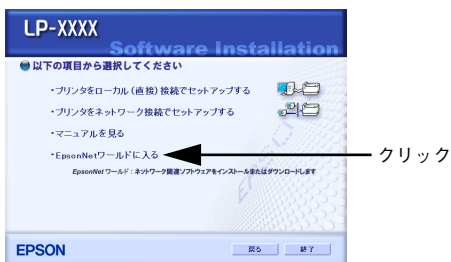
LP-XXXX
Software Installation
以下の項目から選択してください

・プリンタをローカル（直接）接続でセットアップする
・プリンタをネットワーク接続でセットアップする
・マニュアルを見る
・EpsonNetワールドに入る
EpsonNet ワールド：ネットワーク関連ソフトウェアをインストールまたはダウンロードします

クリック

EPSON
戻る
終了